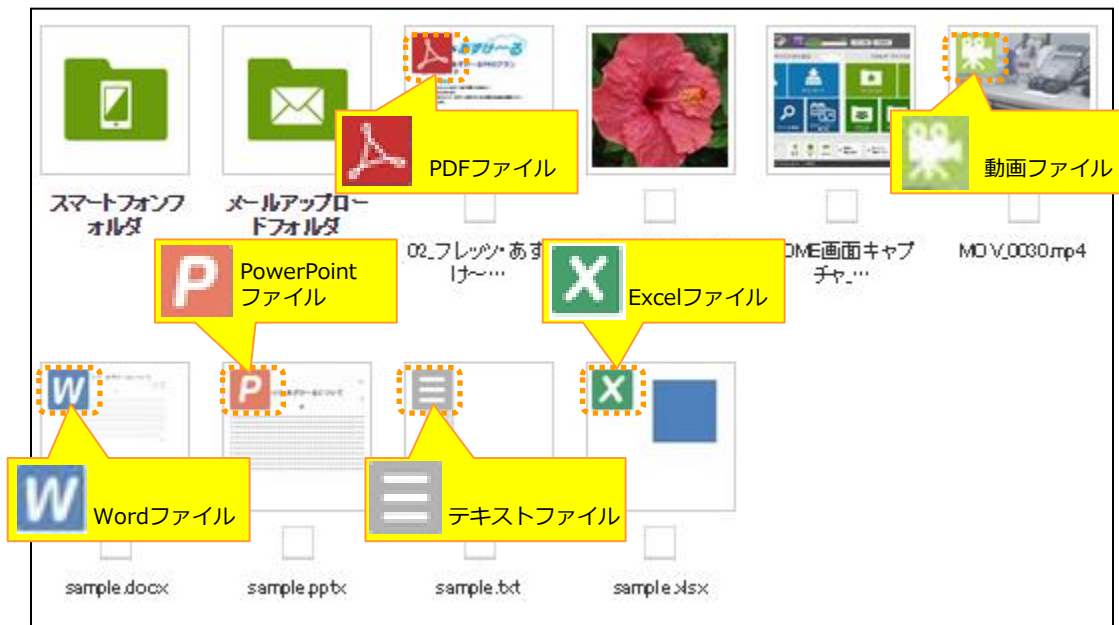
スマートフォンフォルダ

メールアップロードフォルダ

PDFファイル

02_フレッツ・あずけ～…

OME画面キャプチャ_…

動画ファイル

MOV_0030.mp4

PowerPoint ファイル

Excelファイル

Wordファイル

テキストファイル

sample.docx

sample.pptx

sample.txt

sample.xlsx